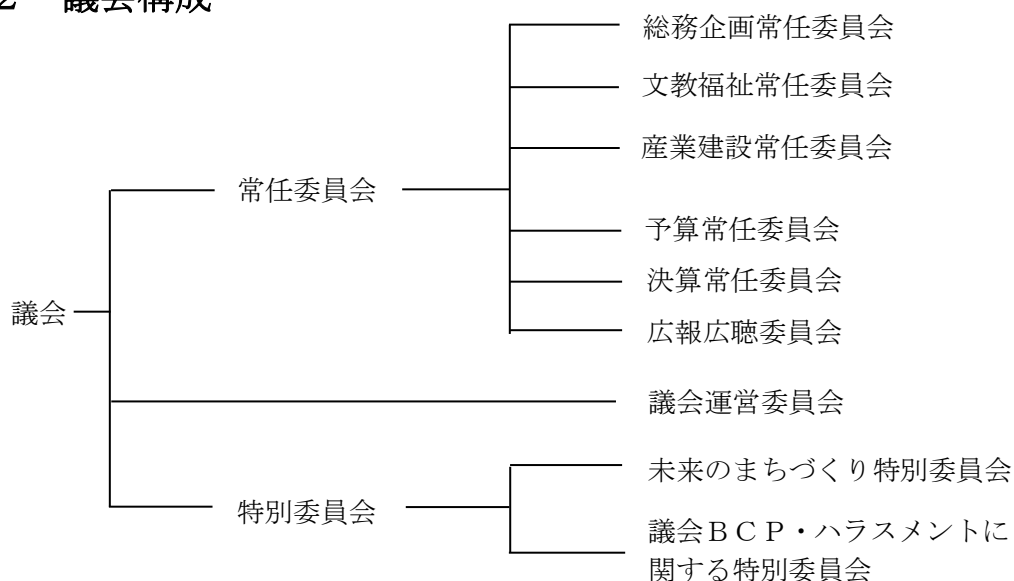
2　議会構成

議会

常任委員会

総務企画常任委員会

文教福祉常任委員会

産業建設常任委員会

予算常任委員会

決算常任委員会

広報広聴委員会

議会運営委員会

特別委員会

未来のまちづくり特別委員会

議会ＢＣＰ・ハラスメントに関する特別委員会